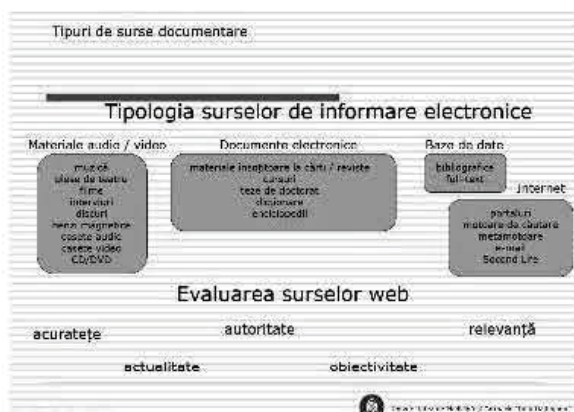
Tipuri de surse documentare

Tipologia surselor de informare electronice

Materiale audio / video

muzică
piese de teatru
filme
interviuri
discuri
benzi magnetice
casete audio
casete video
CD/DVD

Documente electronice

materiale însoțitoare la cărți / reviste
cursuri
teze de doctorat
dicționare
enciclopedii

Baze de date

bibliografice
full-text

Internet

portaluri
motoare de căutare
metamotoare
e-mail
Second Life

Evaluarea surselor web

acuratețe

autoritate

relevanță

actualitate

obiectivitate

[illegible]